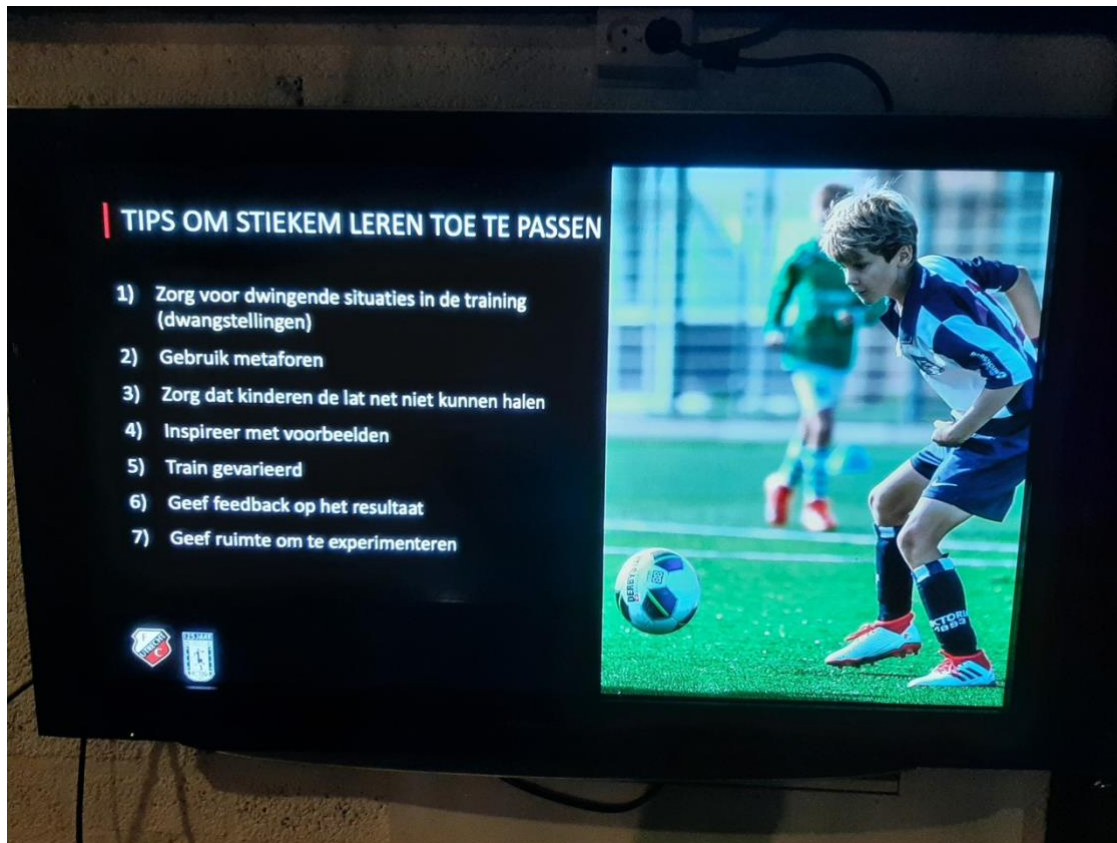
TIPS OM STIEKEM LEREN TOE TE PASSEN

1) Zorg voor dwingende situaties in de training (dwangstellingen)
2) Gebruik metaforen
3) Zorg dat kinderen de lat net niet kunnen halen
4) Inspireer met voorbeelden
5) Train gevarieerd
6) Geef feedback op het resultaat
7) Geef ruimte om te experimenteren